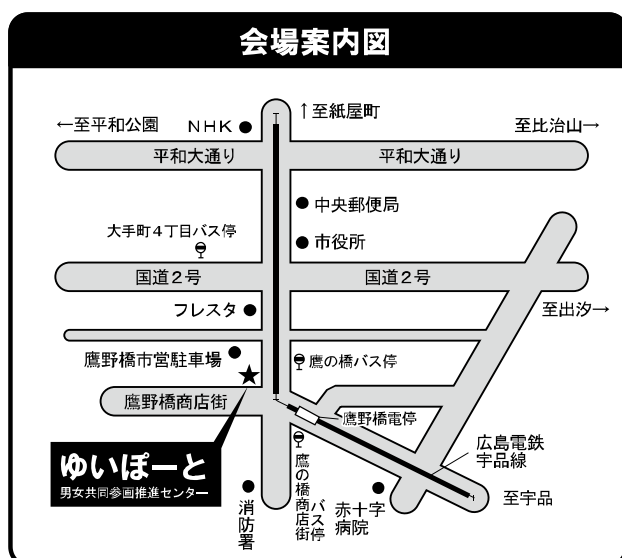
会場案内図

←至平和公園　NHK　↑至紙屋町　至比治山→

平和大通り　平和大通り

中央郵便局

大手町４丁目バス停　市役所

国道２号　国道２号

フレスタ　至出汐→

鷹野橋市営駐車場　鷹の橋バス停

鷹野橋商店街　鷹野橋電停

広島電鉄宇品線

ゆいぽーと
男女共同参画推進センター

消防署　鷹の橋商店街バス停　赤十字病院　至宇品